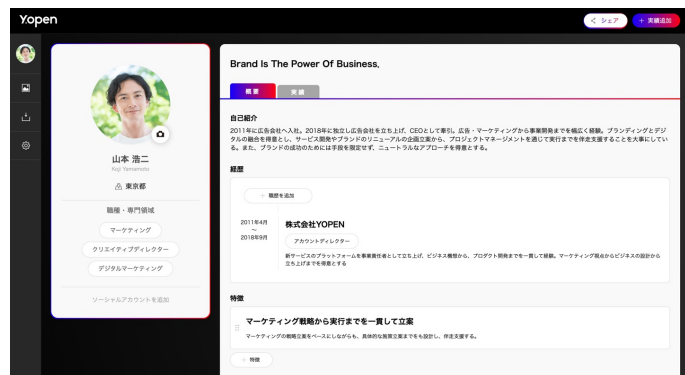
Yopen

< シェア

+ 実績追加

山本 浩二
Koji Yamamoto

東京都

職種・専門領域

マーケティング

クリエイティブディレクター

デジタルマーケティング

ソーシャルアカウントを追加

Brand Is The Power Of Business.

概要

実績

自己紹介

2011年に広告会社へ入社。2018年に独立し広告会社を立ち上げ、CEOとして牽引。広告・マーケティングから事業開発までを幅広く経験。ブランディングとデジタルの融合を得意とし、サービス開発やブランドのリニューアルの企画立案から、プロジェクトマネージメントを通じて実行までを伴走支援することを大事にしている。また、ブランドの成功のためには手段を限定せず、ニュートラルなアプローチを得意とする。

経歴

+ 職歴を追加

2011年4月
〜
2018年9月

株式会社YOPEN

アカウントディレクター

新サービスのプラットフォームを事業責任者として立ち上げ、ビジネス構想から、プロダクト開発まで一貫して経験。マーケティング視点からビジネスの設計から立ち上げまでを得意とする

特徴

マーケティング戦略から実行まで一貫して立案

マーケティングの戦略立案をベースにしながらも、具体的な施策立案までをも設計し、伴走支援する。

+ 特徴